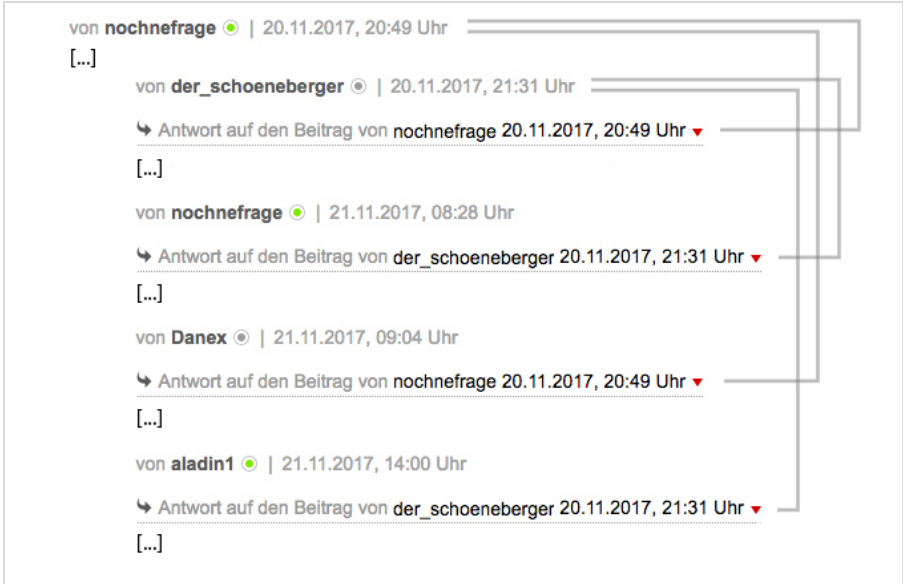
von **nochnefrage** | 20.11.2017, 20:49 Uhr

[...]

von **der_schoeneberger** | 20.11.2017, 21:31 Uhr

↳ Antwort auf den Beitrag von nochnefrage 20.11.2017, 20:49 Uhr

[...]

von **nochnefrage** | 21.11.2017, 08:28 Uhr

↳ Antwort auf den Beitrag von der_schoeneberger 20.11.2017, 21:31 Uhr

[...]

von **Danex** | 21.11.2017, 09:04 Uhr

↳ Antwort auf den Beitrag von nochnefrage 20.11.2017, 20:49 Uhr

[...]

von **aladin1** | 21.11.2017, 14:00 Uhr

↳ Antwort auf den Beitrag von der_schoeneberger 20.11.2017, 21:31 Uhr

[...]